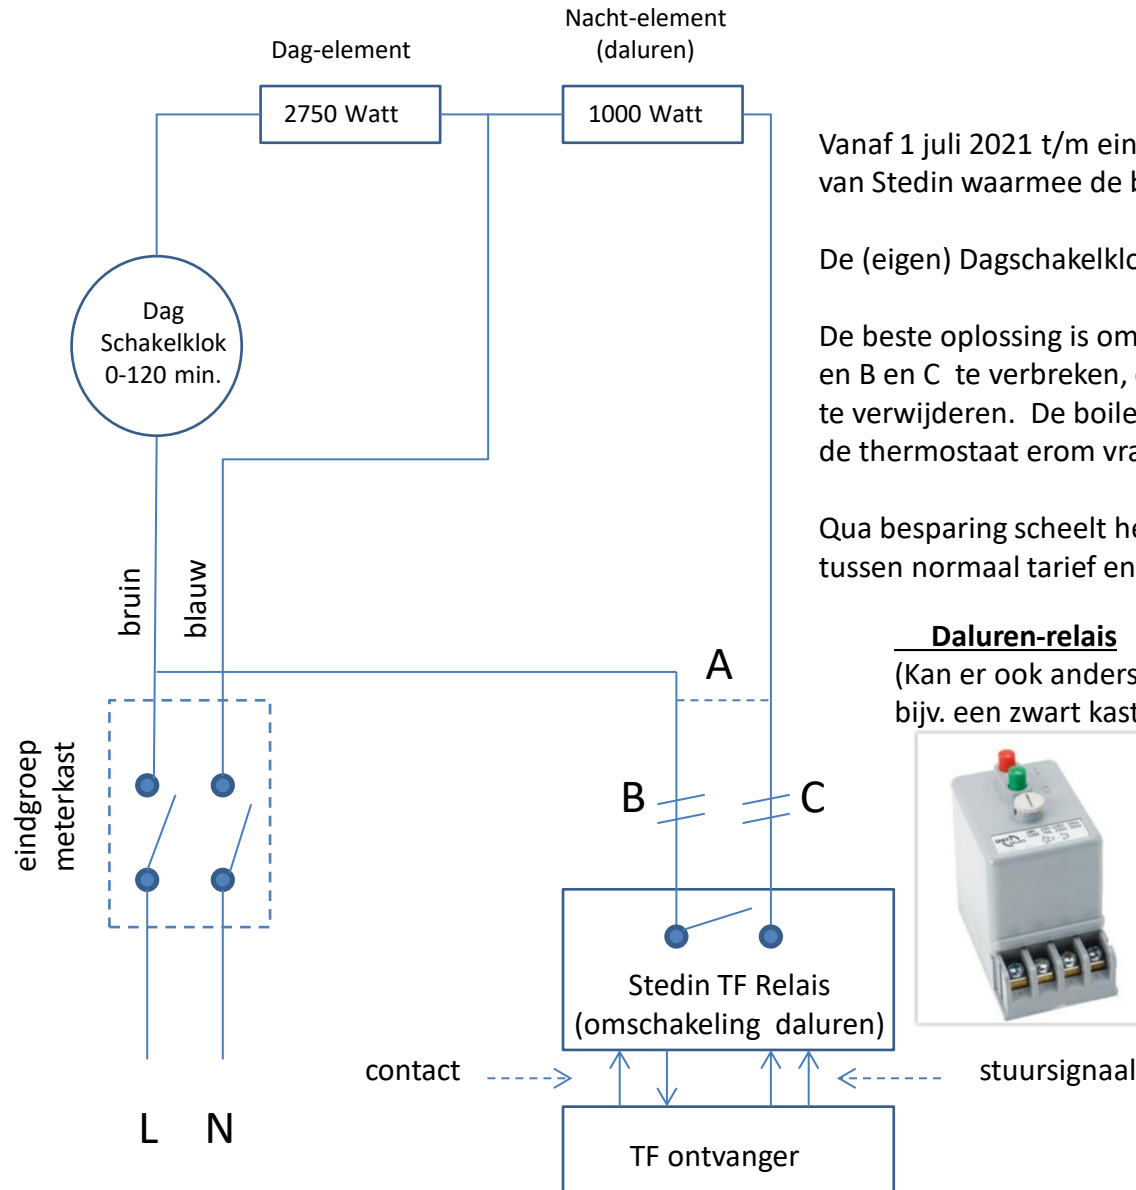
Dag-element

Nacht-element
(daluren)

2750 Watt

1000 Watt

Vanaf 1 juli 2021 t/m ein
van Stedin waarmee de b

De (eigen) Dagschakelklo

De beste oplossing is om
en B en C te verbreken,
te verwijderen. De boile
de thermostaat erom vra

Qua besparing scheelt he
tussen normaal tarief en

Dag
Schakelklok
0-120 min.

bruin

blauw

Daluren-relais
(Kan er ook anders
bijv. een zwart kast

A

eindgroep
meterkast

B

C

Stedin TF Relais
(omschakeling daluren)

contact

stuursignaal

L N

TF ontvanger